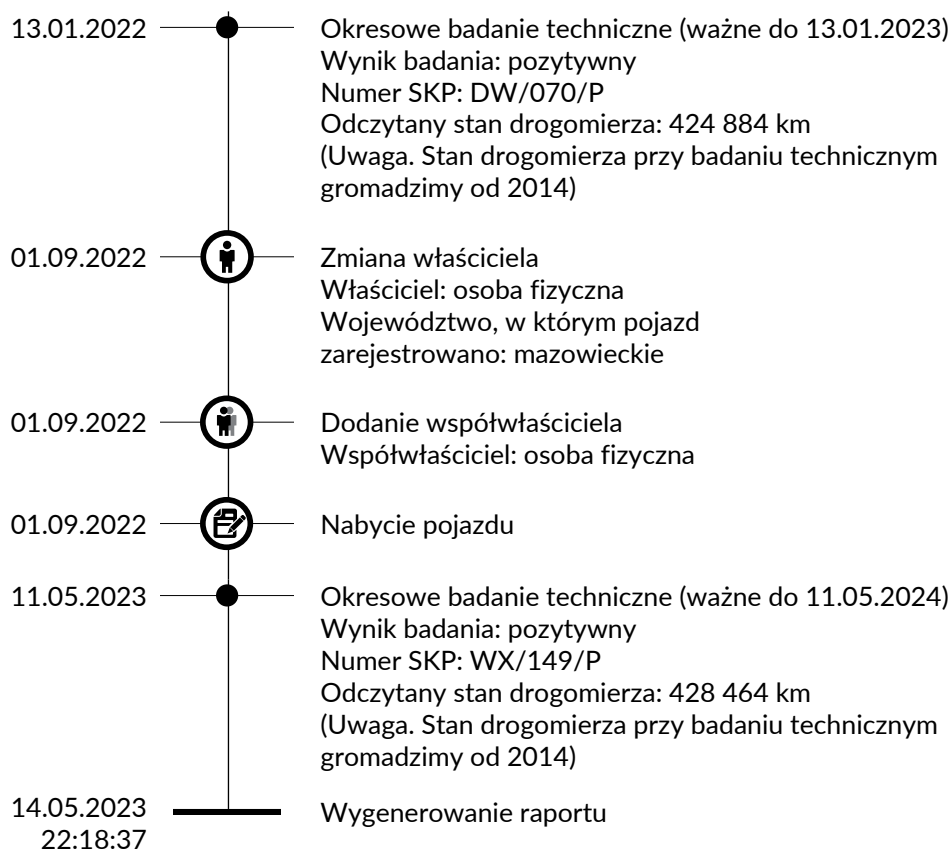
13.01.2022

Okresowe badanie techniczne (ważne do 13.01.2023)
Wynik badania: pozytywny
Numer SKP: DW/070/P
Odczytany stan drogomierza: 424 884 km
(Uwaga. Stan drogomierza przy badaniu technicznym gromadzimy od 2014)

01.09.2022

Zmiana właściciela
Właściciel: osoba fizyczna
Województwo, w którym pojazd zarejestrowano: mazowieckie

01.09.2022

Dodanie współwłaściciela
Współwłaściciel: osoba fizyczna

01.09.2022

Nabycie pojazdu

11.05.2023

Okresowe badanie techniczne (ważne do 11.05.2024)
Wynik badania: pozytywny
Numer SKP: WX/149/P
Odczytany stan drogomierza: 428 464 km
(Uwaga. Stan drogomierza przy badaniu technicznym gromadzimy od 2014)

14.05.2023
22:18:37

Wygenerowanie raportu